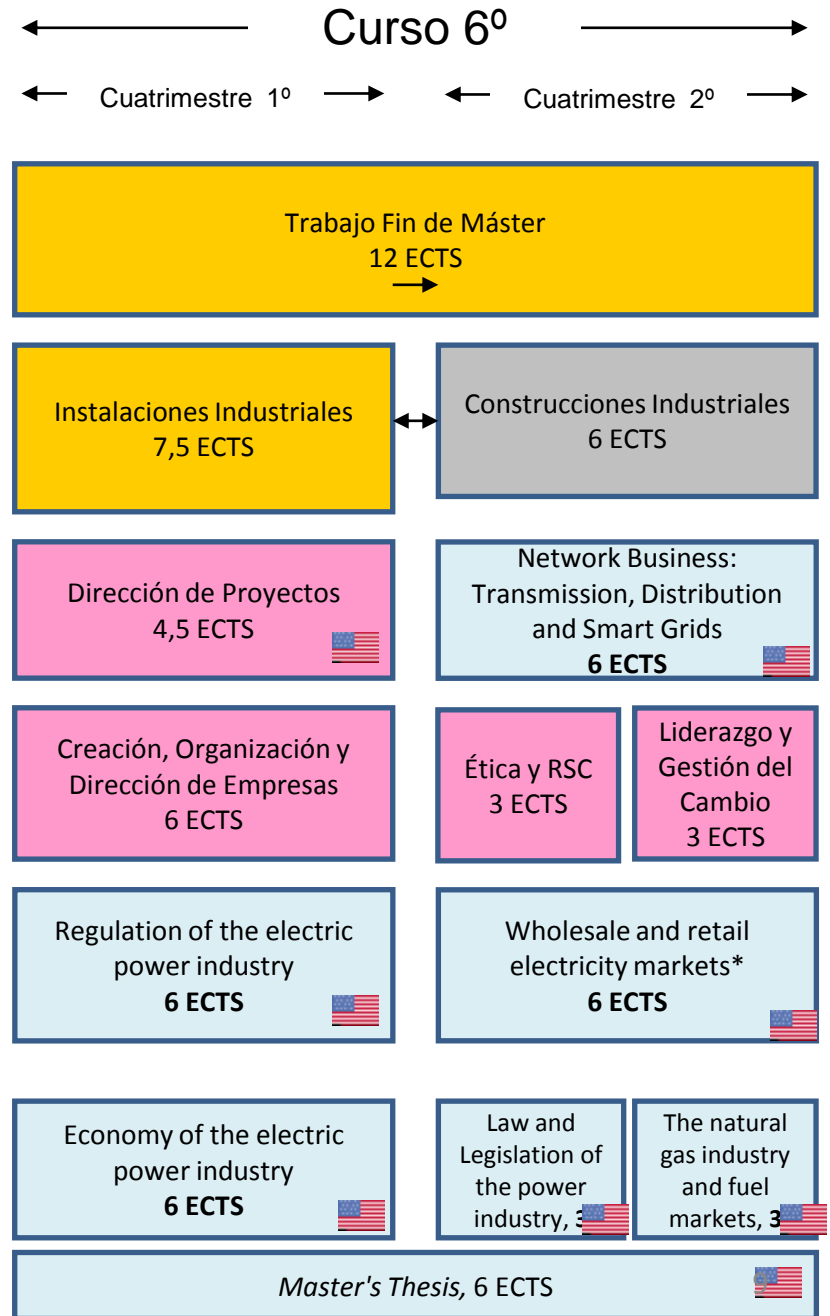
Curso 6º

Cuatrimestre 1º

Cuatrimestre 2º

Trabajo Fin de Máster
12 ECTS

Instalaciones Industriales
7,5 ECTS

Construcciones Industriales
6 ECTS

Dirección de Proyectos
4,5 ECTS

Network Business: Transmission, Distribution and Smart Grids
**6 ECTS**

Creación, Organización y Dirección de Empresas
6 ECTS

Ética y RSC
3 ECTS

Liderazgo y Gestión del Cambio
3 ECTS

Regulation of the electric power industry
**6 ECTS**

Wholesale and retail electricity markets*
**6 ECTS**

Economy of the electric power industry
**6 ECTS**

Law and Legislation of the power industry, 3 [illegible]

The natural gas industry and fuel markets, 3 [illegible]

*Master's Thesis,* 6 ECTS